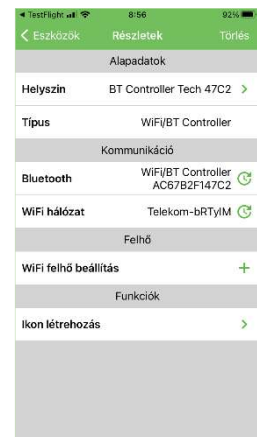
◀ TestFlight 8:56 92%

< Eszközök Részletek Törlés

Alapadatok

Helyszín BT Controller Tech 47C2 >

Típus WiFi/BT Controller

Kommunikáció

Bluetooth WiFi/BT Controller AC67B2F147C2

WiFi hálózat Telekom-bRTylM

Felhő

WiFi felhő beállítás +

Funkciók

Ikon létrehozás >